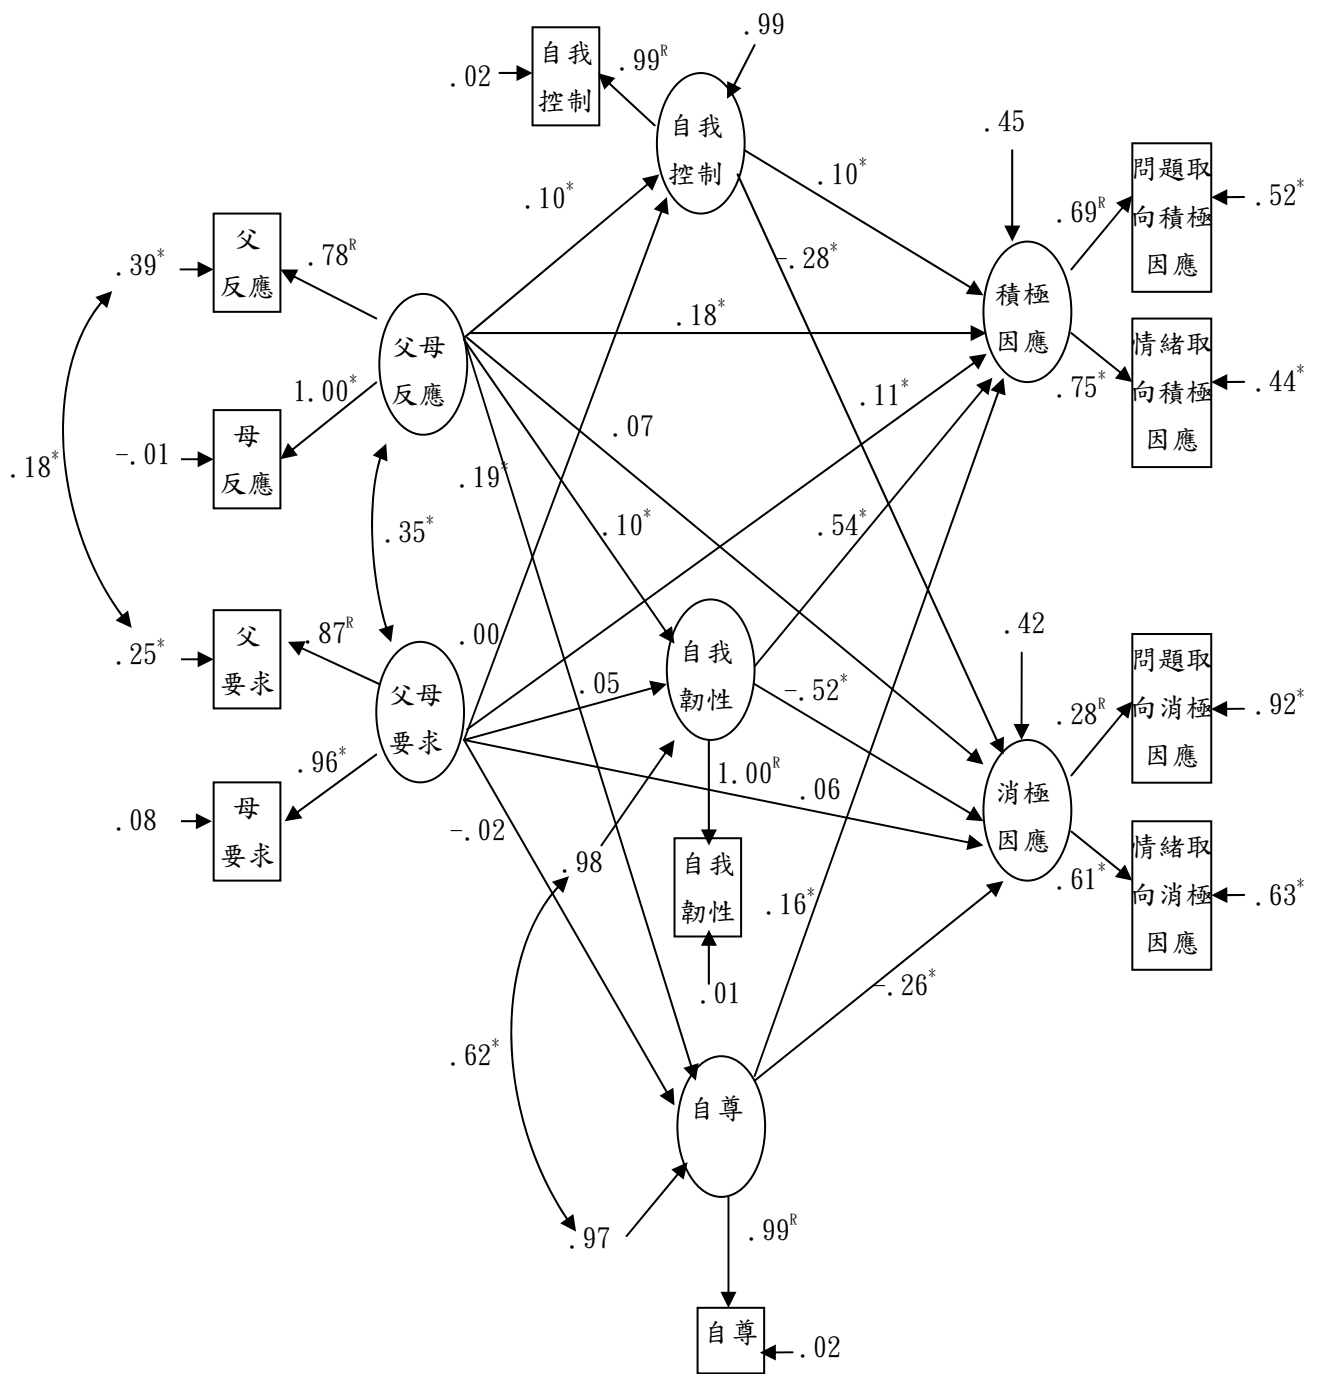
.99
.02 自我控制 .99$^R$
自我控制
.10$^*$
.45
.10$^*$
問題取向積極因應 .52$^*$
.69$^R$
.39$^*$ 父反應 .78$^R$
-.28$^*$
積極因應
.18$^*$
父母反應
情緒取向積極因應 .44$^*$
1.00$^*$
.11$^*$
.75$^*$
.18$^*$
-.01 母反應
.07
.19$^*$
.10$^*$
.54$^*$
.35$^*$
.42
.25$^*$ 父要求 .87$^R$
.00
問題取向消極因應 .92$^*$
自我韌性
.05
-.52$^*$
.28$^*$
父母要求
.96$^*$
1.00$^R$
.06
消極因應
.08 母要求
-.02
.98
自我韌性
.16$^*$
情緒取向消極因應 .63$^*$
.61$^*$
.01
-.26$^*$
.62$^*$
自尊
.97
.99$^R$
自尊 .02